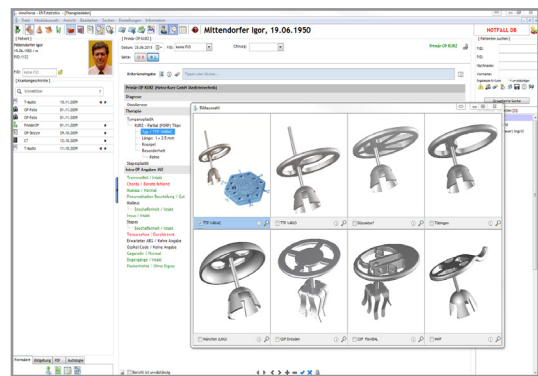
Mittendorfer Igor, 19.06.1950

[ Patient ]
Mittendorfer Igor
19.06.1950 / m
PID:1132

PID: 

[ Krankengeschichte ]

| | | |
|---|---|---|
| T-Auto | 19.11.2019 | |
| OP-Feila | 01.11.2019 | |
| OP-Feila | 01.11.2019 | |
| RNABCIP | 01.11.2019 | |
| OP Bizzer | 29.10.2019 | |
| CT | 12.10.2019 | |
| T-Auto | 11.10.2019 | |

[ Prinzip OP KURZ ]
Datum: 25.06.2015
Seite:

Prinzip OP KURZ

Bilderkennungen

Prinzip OP KURZ (Heinz-Kurz GmbH Medizintechnik)
Diagnose
Otosklerose
Therapie
Tympanoplastik
KURZ - Partial (PORP) Titan
Typ: TTP VARIO
Länge: 1 x 2,5 mm
Knorpel
Besonderheit
Keine
Stapesplastik
Intra-OP Angaben (KI)

Bildauswahl

TTP-VARIO
TTP-VARIO
Düsseldorf
Tübingen
München (VARIO)
CliP Dresden
CliP FlexiBAL
MVP

NOTFALL OB
[ Patienten suchen ]
PID:
FID:
Nachname:
Vorname:

Formulare | Ablegung | PDF | Aufträge

Bericht ist unvollständig